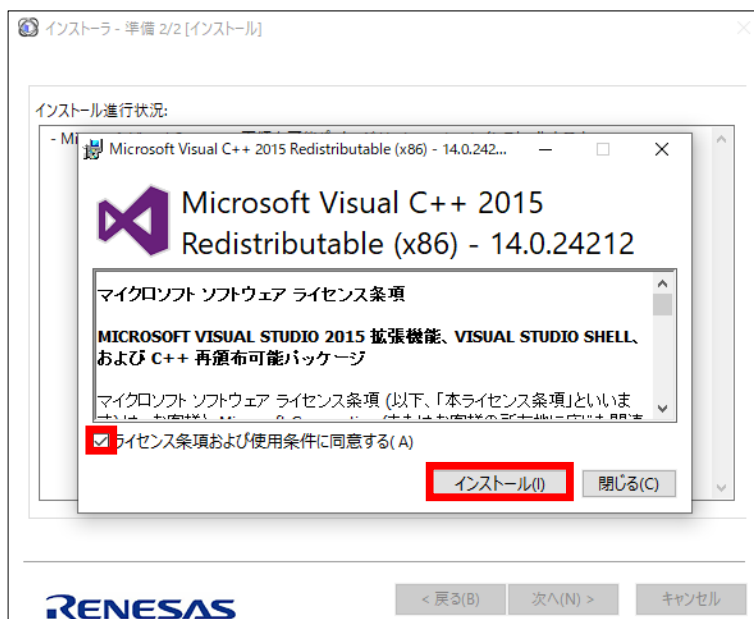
インストーラ - 準備 2/2 [インストール]

インストール進行状況:

- Mi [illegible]

Microsoft Visual C++ 2015 Redistributable (x86) - 14.0.242...

Microsoft Visual C++ 2015 Redistributable (x86) - 14.0.24212

マイクロソフト ソフトウェア ライセンス条項

MICROSOFT VISUAL STUDIO 2015 拡張機能、VISUAL STUDIO SHELL、および C++ 再頒布可能パッケージ

マイクロソフト ソフトウェア ライセンス条項 (以下、「本ライセンス条項」といいま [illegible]

ライセンス条項および使用条件に同意する(A)

インストール(I)

閉じる(C)

RENESAS

< 戻る(B)

次へ(N) >

キャンセル